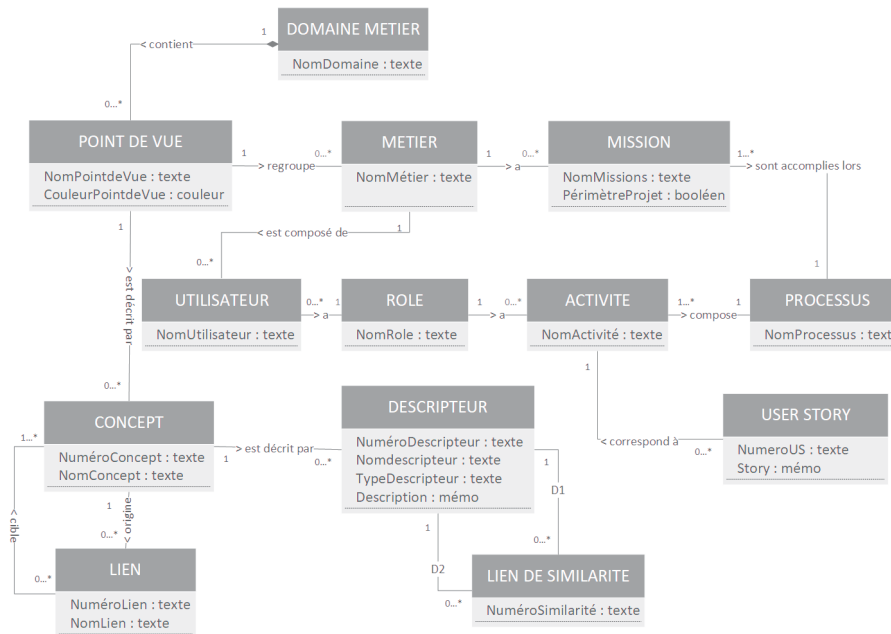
DOMAINE METIER
NomDomaine : texte

< contient
1
0...*

POINT DE VUE
NomPointdeVue : texte
CouleurPointdeVue : couleur

1 > regroupe 0...*

METIER
NomMétier : texte

1 > a 0...*

MISSION
NomMissions : texte
PérimètreProjet : booléen

1...* > sont accomplies lors
1

1
< est composé de
0...*

1
est décrit par >
0...*

UTILISATEUR
NomUtilisateur : texte

0...* > a 1

ROLE
NomRole : texte

1 > a 0...*

ACTIVITE
NomActivité : texte

1...* > compose 1

PROCESSUS
NomProcessus : text

1
< correspond à
0...*

USER STORY
NumeroUS : texte
Story : mémo

CONCEPT
NuméroConcept : texte
NomConcept : texte

1...*
1 > est décrit par 0...*

DESCRIPTEUR
NuméroDescripteur : texte
Nomdescripteur : texte
TypeDescripteur : texte
Description : mémo

1
D1
0...*
1
D2
0...*

< cible
0...*
1
< origine
0...*

LIEN
NuméroLien : texte
NomLien : texte

LIEN DE SIMILARITE
NuméroSimilarité : texte